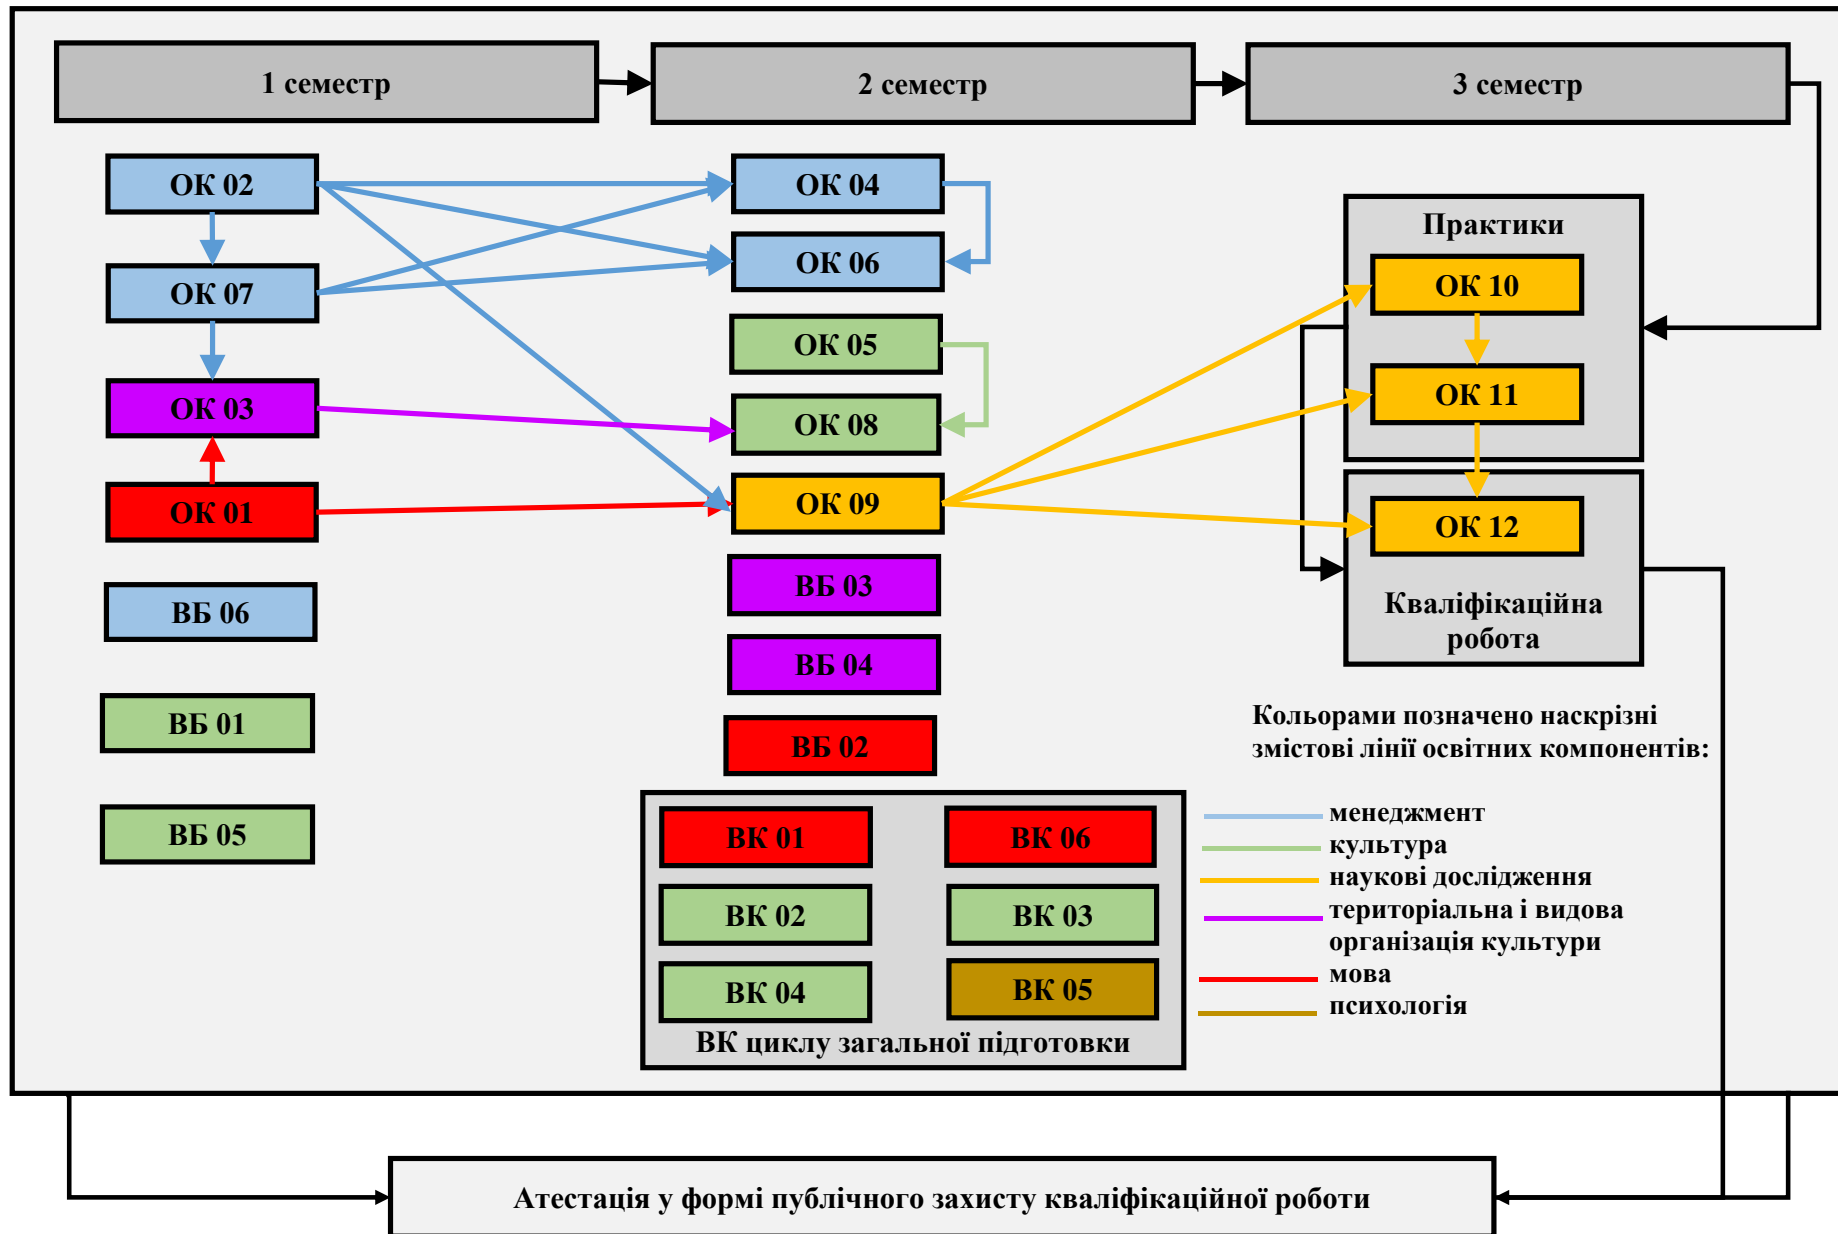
1 семестр

2 семестр

3 семестр

ОК 02

ОК 07

ОК 03

ОК 01

ВБ 06

ВБ 01

ВБ 05

ОК 04

ОК 06

ОК 05

ОК 08

ОК 09

ВБ 03

ВБ 04

ВБ 02

ВК 01

ВК 06

ВК 02

ВК 03

ВК 04

ВК 05

ВК циклу загальної підготовки

Практики

ОК 10

ОК 11

ОК 12

Кваліфікаційна робота

Кольорами позначено наскрізні змістові лінії освітніх компонентів:

менеджмент
культура
наукові дослідження
територіальна і видова організація культури
мова
психологія

Атестація у формі публічного захисту кваліфікаційної роботи